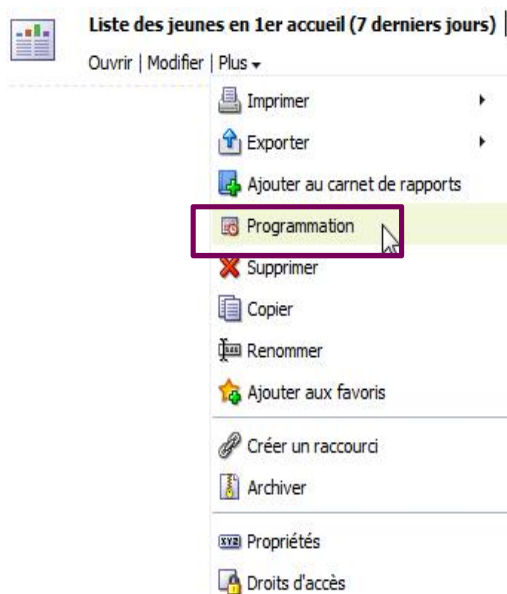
Liste des jeunes en 1er accueil (7 derniers jours)

Ouvrir | Modifier | Plus

Imprimer

Exporter

Ajouter au carnet de rapports

Programmation

Supprimer

Copier

Renommer

Ajouter aux favoris

Créer un raccourci

Archiver

XYZ Propriétés

Droits d'accès